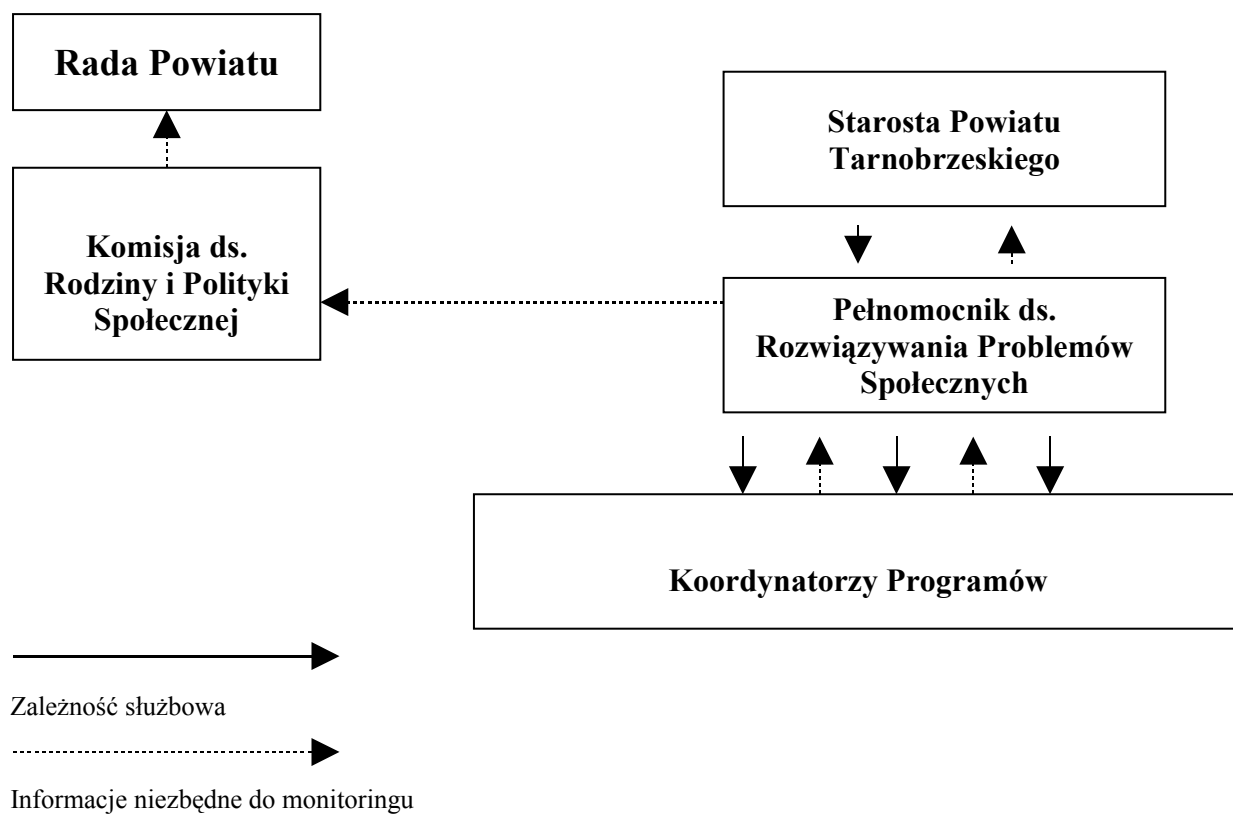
Rada Powiatu

Starosta Powiatu Tarnobrzeskiego

Komisja ds. Rodziny i Polityki Społecznej

Pełnomocnik ds. Rozwiązywania Problemów Społecznych

Koordynatorzy Programów

Zależność służbowa

Informacje niezbędne do monitoringu